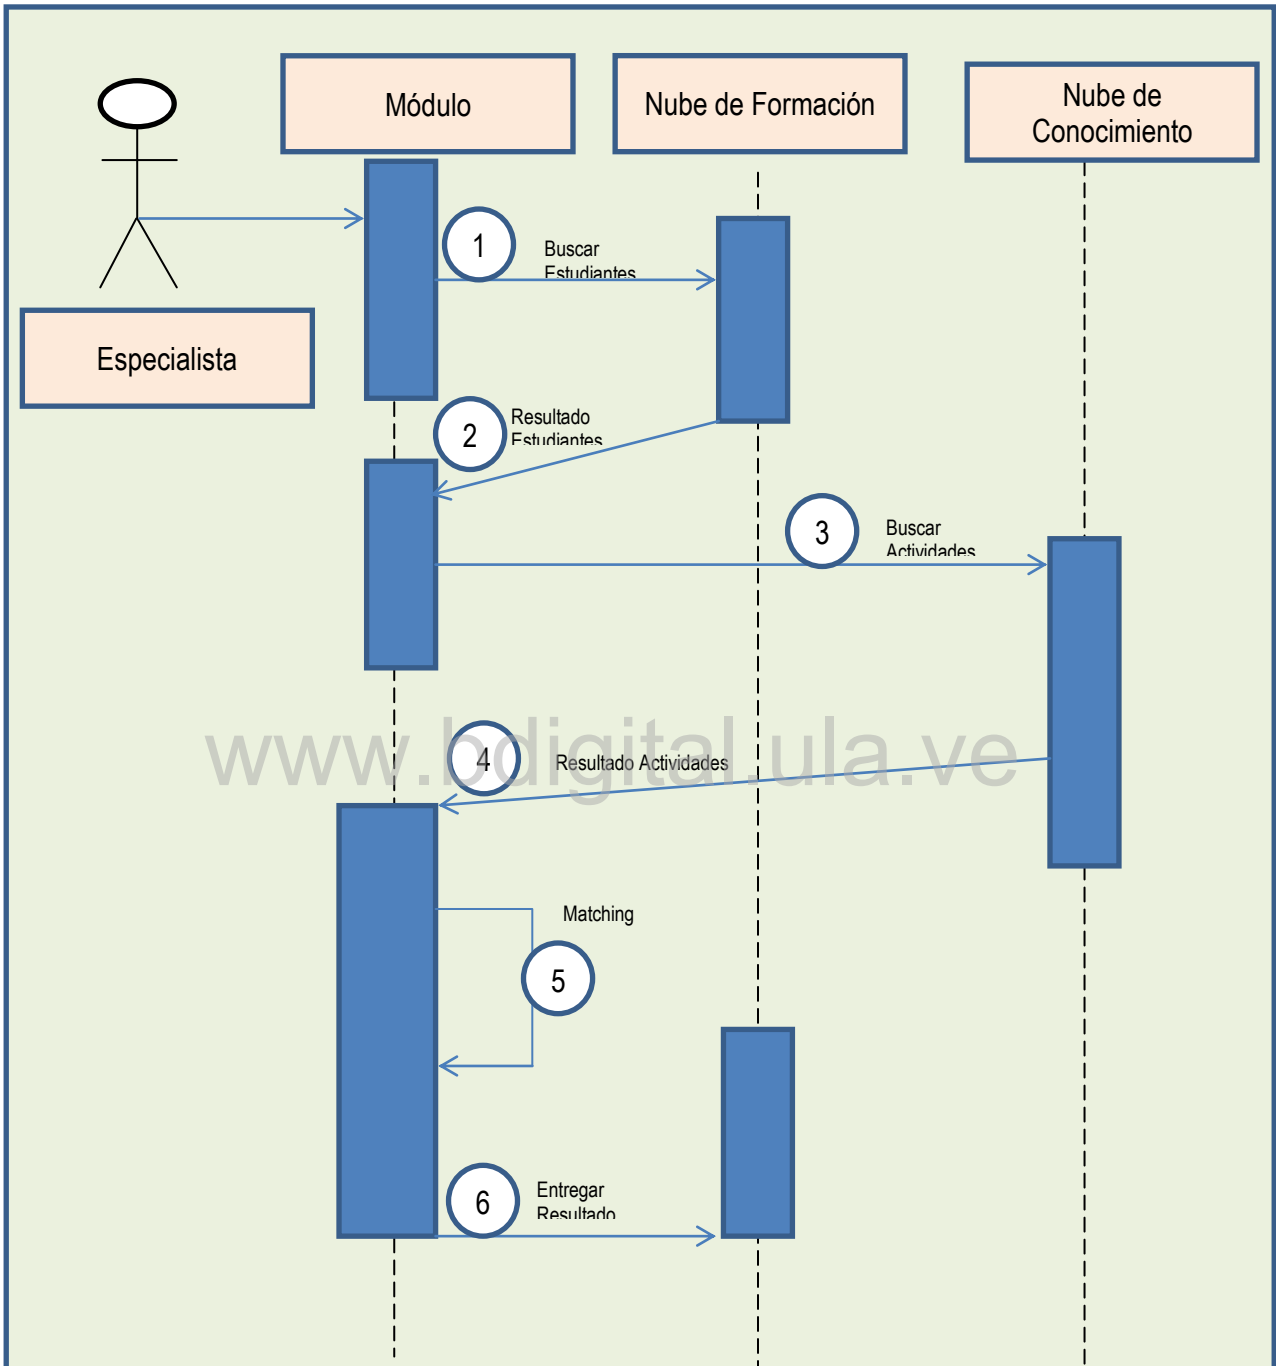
Módulo

Nube de Formación

Nube de Conocimiento

Especialista

1 Buscar Estudiantes

2 Resultado Estudiantes

3 Buscar Actividades

4 Resultado Actividades

www.bdigital.ula.ve

Matching

5

6 Entregar Resultado